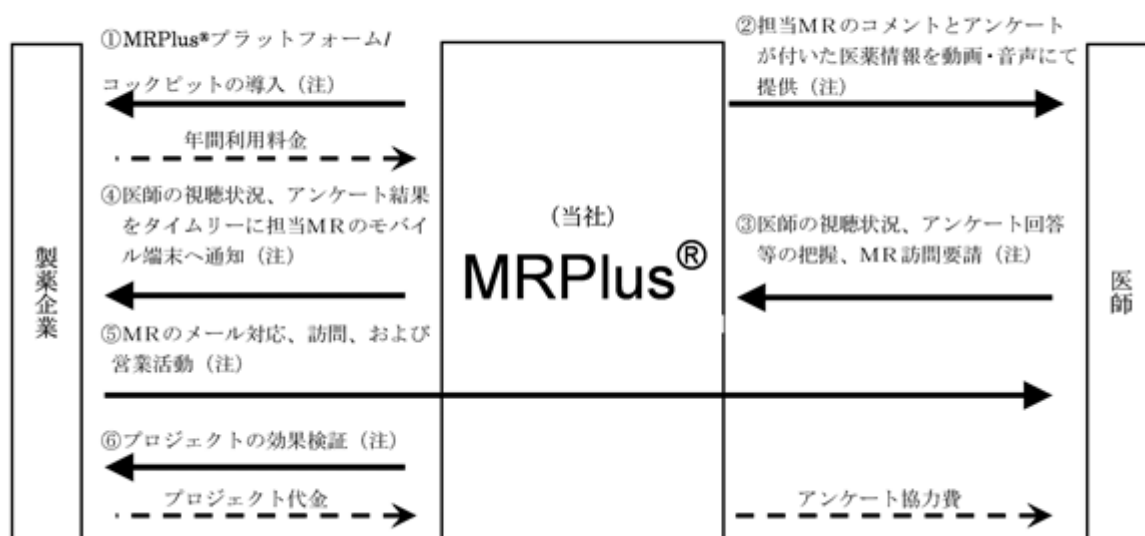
製薬企業

①MRPlus®プラットフォーム/コックピットの導入（注）

年間利用料金

④医師の視聴状況、アンケート結果をタイムリーに担当MRのモバイル端末へ通知（注）

⑤MRのメール対応、訪問、および営業活動（注）

⑥プロジェクトの効果検証（注）

プロジェクト代金

（当社）
MRPlus®

②担当MRのコメントとアンケートが付いた医薬情報を動画・音声にて提供（注）

③医師の視聴状況、アンケート回答等の把握、MR訪問要請（注）

アンケート協力費

医師